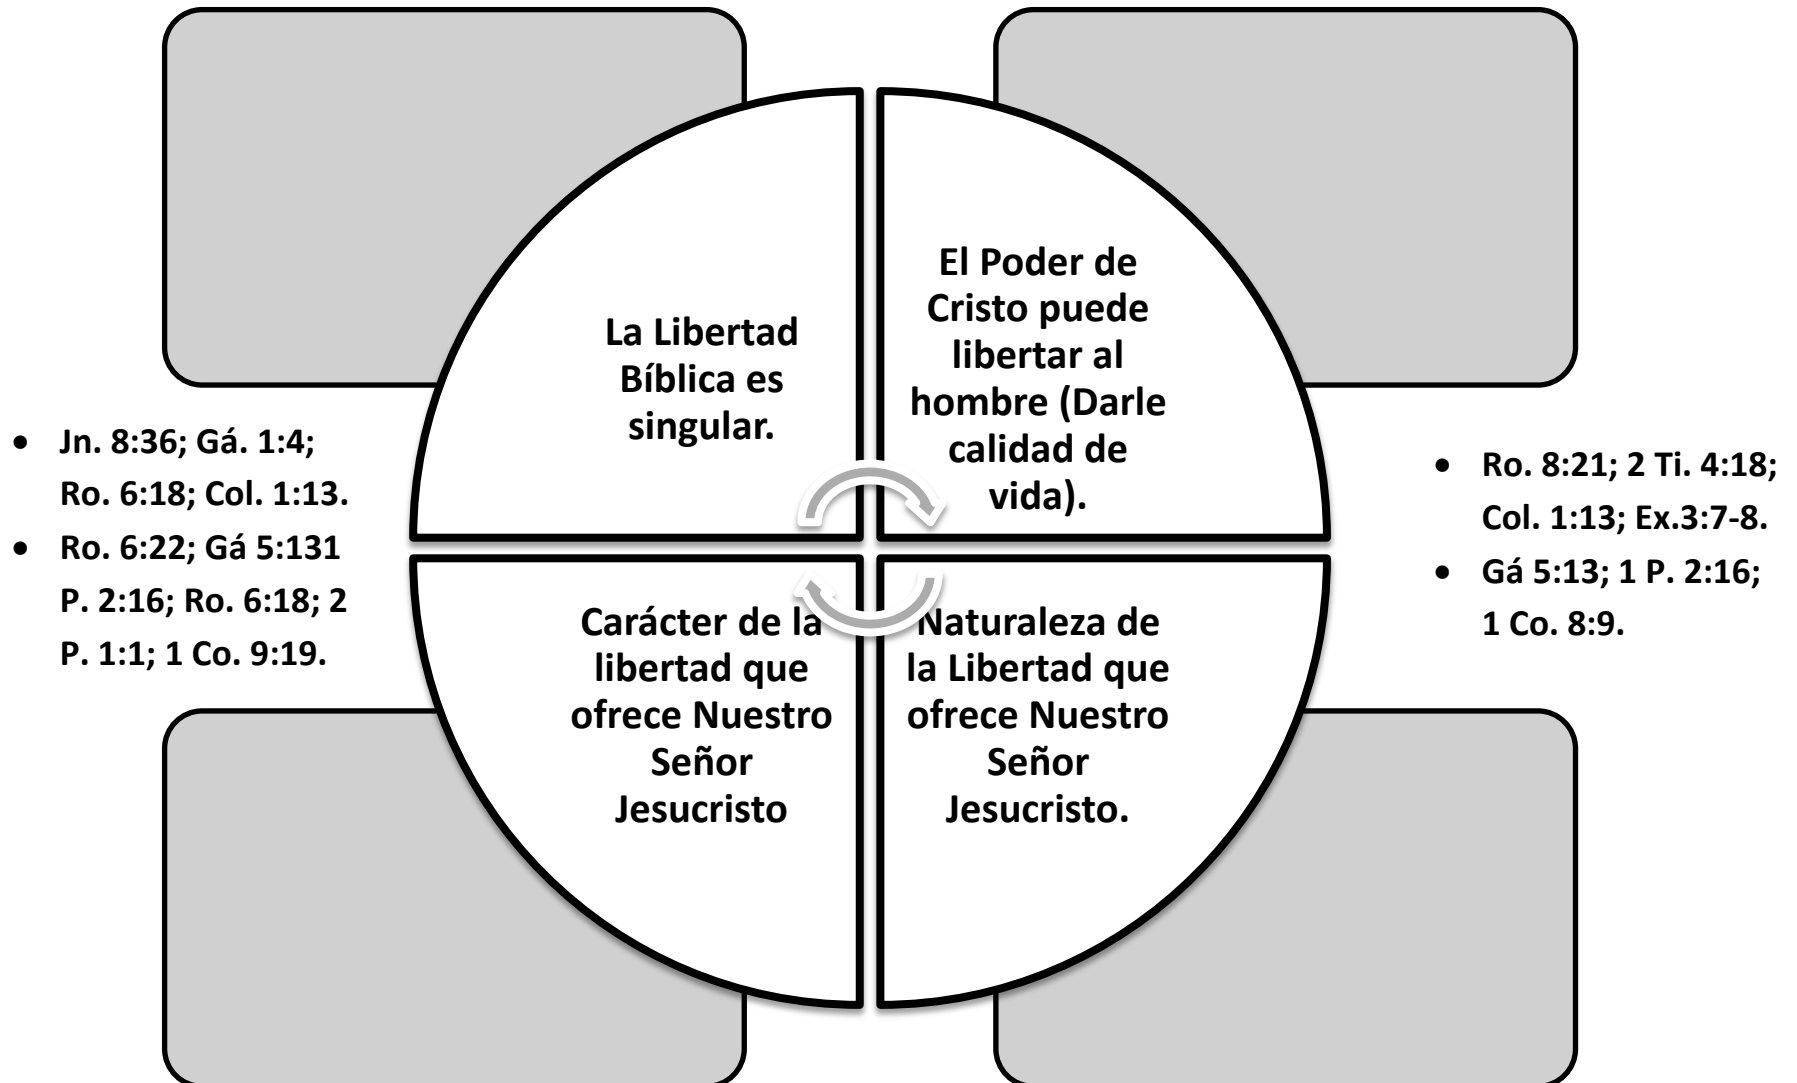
- Jn. 8:36; Gá. 1:4; Ro. 6:18; Col. 1:13.
- Ro. 6:22; Gá 5:131 P. 2:16; Ro. 6:18; 2 P. 1:1; 1 Co. 9:19.

La Libertad Bíblica es singular.

El Poder de Cristo puede libertar al hombre (Darle calidad de vida).

Carácter de la libertad que ofrece Nuestro Señor Jesucristo

Naturaleza de la Libertad que ofrece Nuestro Señor Jesucristo.

- Ro. 8:21; 2 Ti. 4:18; Col. 1:13; Ex.3:7-8.
- Gá 5:13; 1 P. 2:16; 1 Co. 8:9.